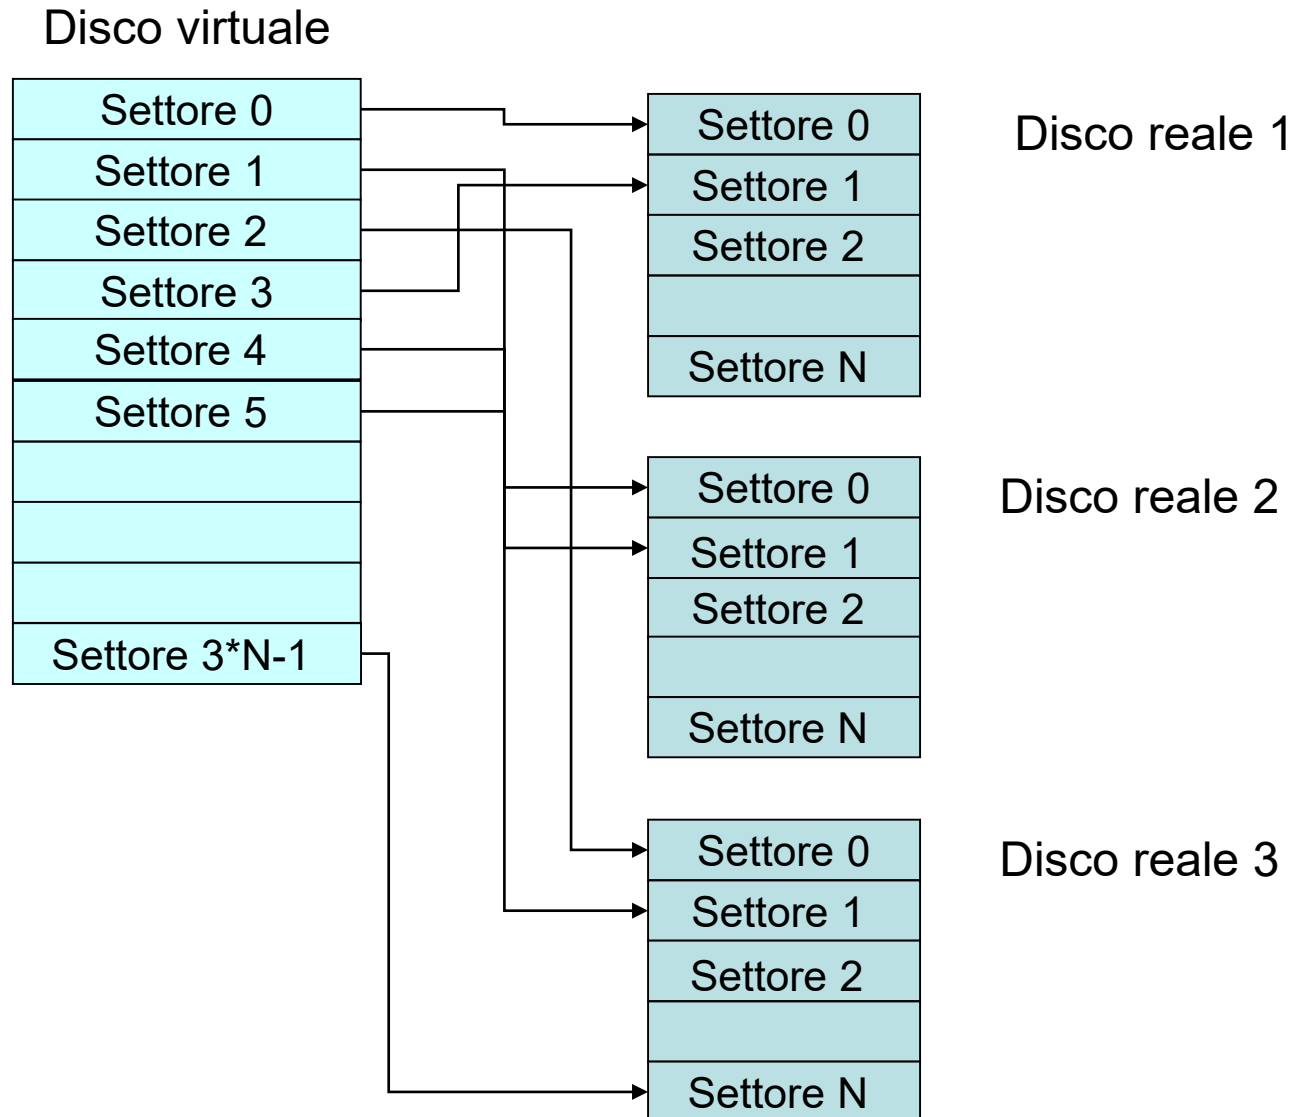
Disco virtuale

Settore 0
Settore 1
Settore 2
Settore 3
Settore 4
Settore 5
Settore 3*N-1

Settore 0
Settore 1
Settore 2
Settore N

Disco reale 1

Settore 0
Settore 1
Settore 2
Settore N

Disco reale 2

Settore 0
Settore 1
Settore 2
Settore N

Disco reale 3